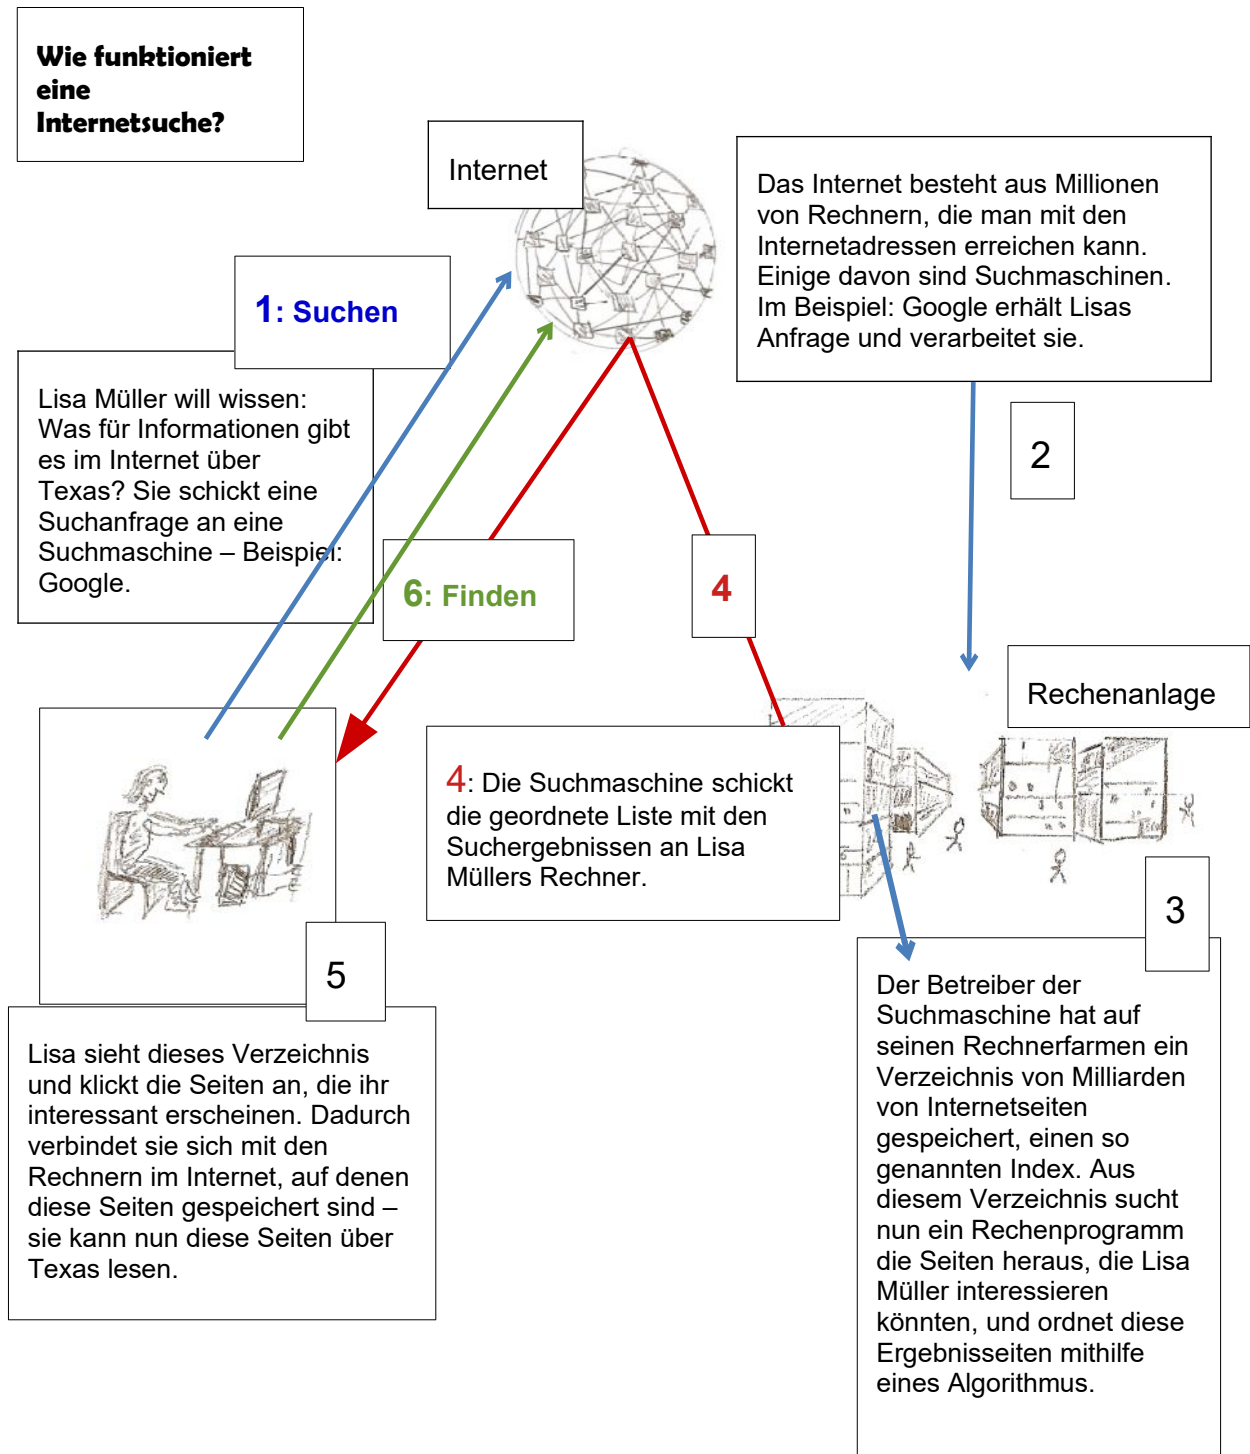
Wie funktioniert eine Internetsuche?

Internet

Das Internet besteht aus Millionen von Rechnern, die man mit den Internetadressen erreichen kann. Einige davon sind Suchmaschinen. Im Beispiel: Google erhält Lisas Anfrage und verarbeitet sie.

1: Suchen

Lisa Müller will wissen: Was für Informationen gibt es im Internet über Texas? Sie schickt eine Suchanfrage an eine Suchmaschine – Beispiel: Google.

2

6: Finden

4

Rechenanlage

4: Die Suchmaschine schickt die geordnete Liste mit den Suchergebnissen an Lisa Müllers Rechner.

5

3

Lisa sieht dieses Verzeichnis und klickt die Seiten an, die ihr interessant erscheinen. Dadurch verbindet sie sich mit den Rechnern im Internet, auf denen diese Seiten gespeichert sind – sie kann nun diese Seiten über Texas lesen.

Der Betreiber der Suchmaschine hat auf seinen Rechnerfarmen ein Verzeichnis von Milliarden von Internetseiten gespeichert, einen so genannten Index. Aus diesem Verzeichnis sucht nun ein Rechenprogramm die Seiten heraus, die Lisa Müller interessieren könnten, und ordnet diese Ergebnisseiten mithilfe eines Algorithmus.